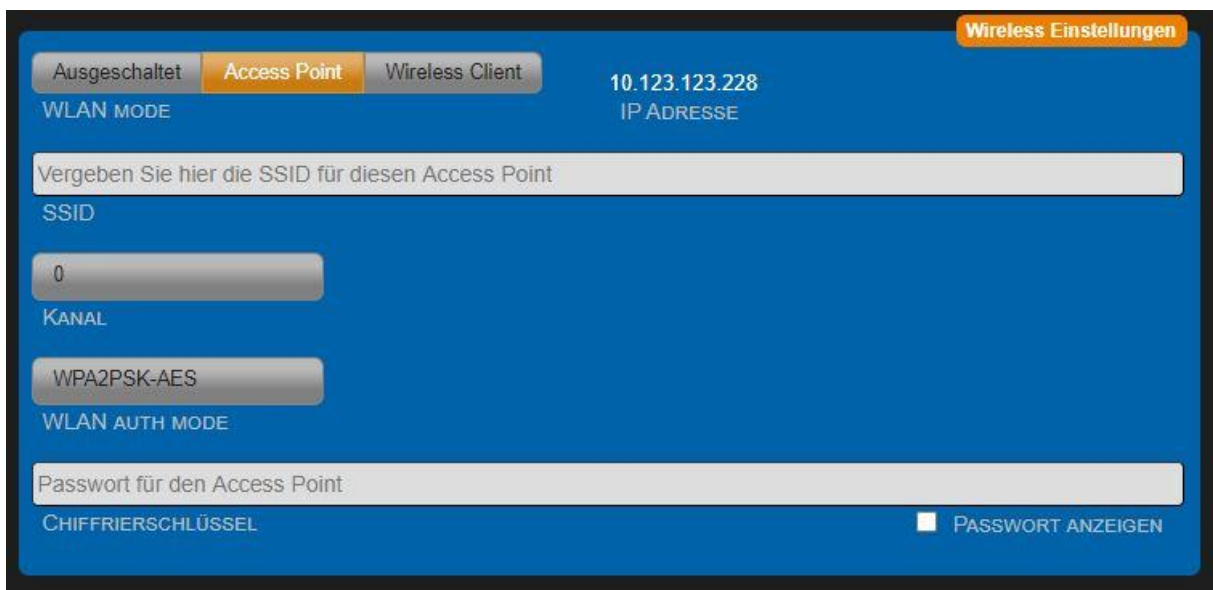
Wireless Einstellungen

Ausgeschaltet Access Point Wireless Client

WLAN MODE

10.123.123.228

IP ADRESSE

Vergeben Sie hier die SSID für diesen Access Point

SSID

0

KANAL

WPA2PSK-AES

WLAN AUTH MODE

Passwort für den Access Point

CHIFFRIERSCHLÜSSEL

PASSWORT ANZEIGEN